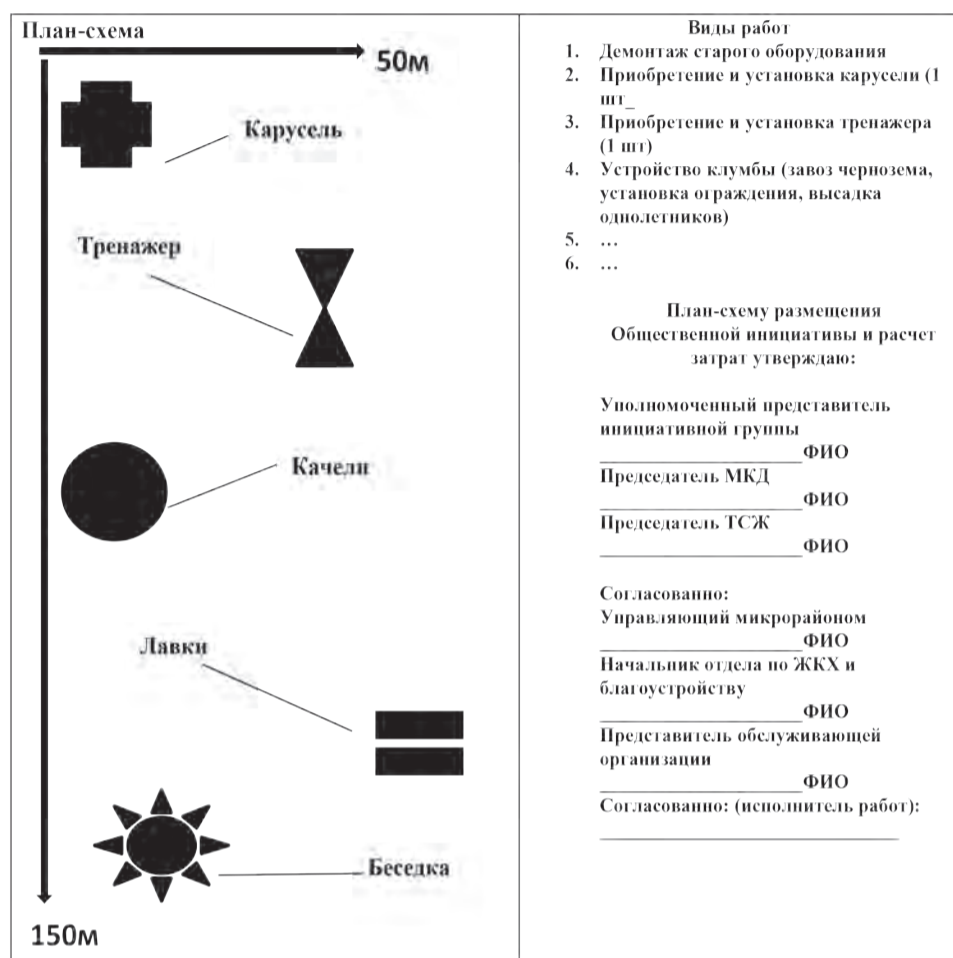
| План-схема 50м Карусель Тренажер Качели Лавки Беседка 150м | Виды работ<br>1. Демонтаж старого оборудования<br>2. Приобретение и установка карусели (1 шт_<br>3. Приобретение и установка тренажера (1 шт)<br>4. Устройство клумбы (завоз чернозема, установка ограждения, высадка однолетников)<br>5. …<br>6. …<br><br>План-схему размещения Общественной инициативы и расчет затрат утверждаю:<br><br>Уполномоченный представитель инициативной группы<br>___________________ФИО<br>Председатель МКД<br>___________________ФИО<br>Председатель ТСЖ<br>___________________ФИО<br><br>Согласованно:<br>Управляющий микрорайоном<br>___________________ФИО<br>Начальник отдела по ЖКХ и благоустройству<br>___________________ФИО<br>Представитель обслуживающей организации<br>___________________ФИО<br>Согласованно: (исполнитель работ):<br>_____________________________ |